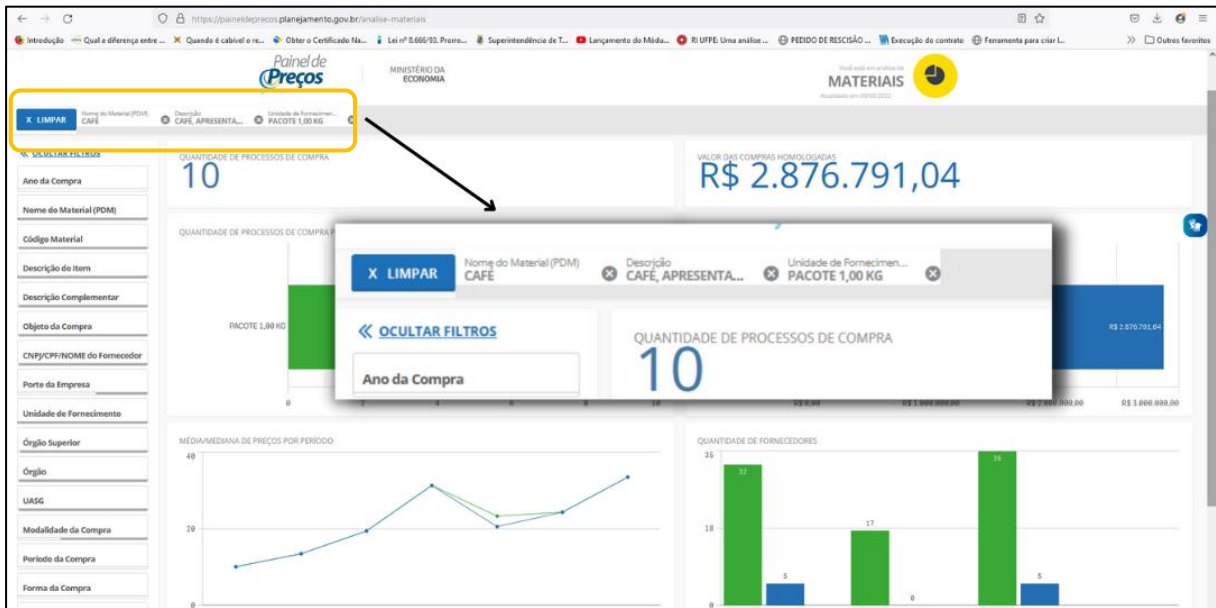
https://paineldeprecos.planejamento.gov.br/analise-materiais

Introdução — Qual a diferença entre ... Quando é cabível o re... Obter o Certificado Na... Lei nº 8.666/93. Prorro... Superintendência de T... Lançamento do Módu... RI UFPE: Uma análise ... PEDIDO DE RESCISÃO ... Execução do contrato Ferramenta para criar l... Outros favoritos

Painel de Preços

MINISTÉRIO DA ECONOMIA

Você está em análise de
MATERIAIS
Atualizado em 09/09/2022

X LIMPAR
Nome do Material (PDM) CAFÉ
Descrição CAFÉ, APRESENTA...
Unidade de Fornecimen... PACOTE 1,00 KG

« OCULTAR FILTROS

Ano da Compra
Nome do Material (PDM)
Código Material
Descrição do Item
Descrição Complementar
Objeto da Compra
CNPJ/CPF/NOME do Fornecedor
Porte da Empresa
Unidade de Fornecimento
Órgão Superior
Órgão
UASG
Modalidade da Compra
Período da Compra
Forma da Compra

QUANTIDADE DE PROCESSOS DE COMPRA
10

VALOR DAS COMPRAS HOMOLOGADAS
R$ 2.876.791,04

QUANTIDADE DE PROCESSOS DE COMPRA P

PACOTE 1,00 KG

0 2 4 6 8 10

R$ 2.876.791,04

R$ 0,00 R$ 1.000.000,00 R$ 2.000.000,00 R$ 3.000.000,00

X LIMPAR
Nome do Material (PDM) CAFÉ
Descrição CAFÉ, APRESENTA...
Unidade de Fornecimen... PACOTE 1,00 KG

« OCULTAR FILTROS
Ano da Compra

QUANTIDADE DE PROCESSOS DE COMPRA
10

MÉDIA/MEDIANA DE PREÇOS POR PERÍODO
40
20
0

QUANTIDADE DE FORNECEDORES
36
18
0
32
5
17
0
36
5